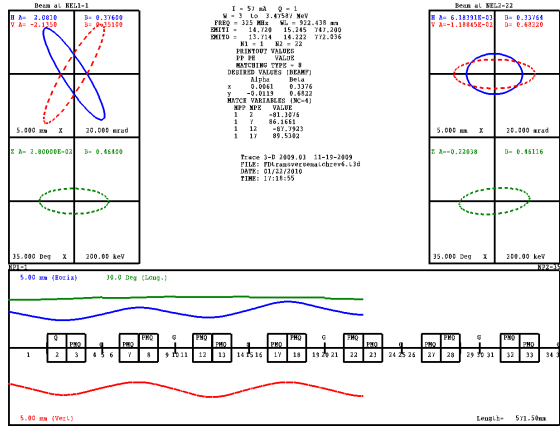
Beam at NEL1-1

H A= 2.0810 B= 0.37600
V A=-2.1300 B= 0.35100

5.000 mm X 20.000 mrad

Z A= 3.00000E-02 B= 0.66800

35.000 Deg X 200.00 keV

I = 57 mA Q = 1
W = 3 to 3.47587 MeV
FREQ = 325 MHz WL = 922.438 mm
EMITI = 14.720 15.245 747.200
EMITO = 13.714 14.222 772.036
N1 = 1 N2 = 22
PRINTOUT VALUES
PP PE VALUE
MATCHING TYPE = 8
DESIRED VALUES (BEAMF)
Alpha Beta
x 0.0061 0.3376
y -0.0119 0.6822
MATCH VARIABLES (NC=4)
MPP MPE VALUE
1 2 -81.3076
1 7 86.1661
1 12 -87.7923
1 17 89.5302

Trace 3-D 2009.03 11-10-2009
FILE: FDtransversematchrev4.t3d
DATE: 01/22/2010
TIME: 17:18:55

Beam at NEL2-22

H A= 6.18391E-03 B= 0.33764
V A=-1.18845E-02 B= 0.68220

5.000 mm X 20.000 mrad

Z A=-0.22038 B= 0.86116

35.000 Deg X 200.00 keV

NEL-1 NEL2-22

5.00 mm (Horiz) 30.0 Deg (Long.)

Q PMQ PMQ PMQ G PMQ PMQ G PMQ PMQ PMQ G PMQ PMQ PMQ G PMQ PMQ PMQ G PMQ

1 2 3 4 5 6 7 8 9 10 11 12 13 14 15 16 17 18 19 20 21 22 23 24 25 26 27 28 29 30 31 32 33 34

5.00 mm (Vert) Length= 571.50mm